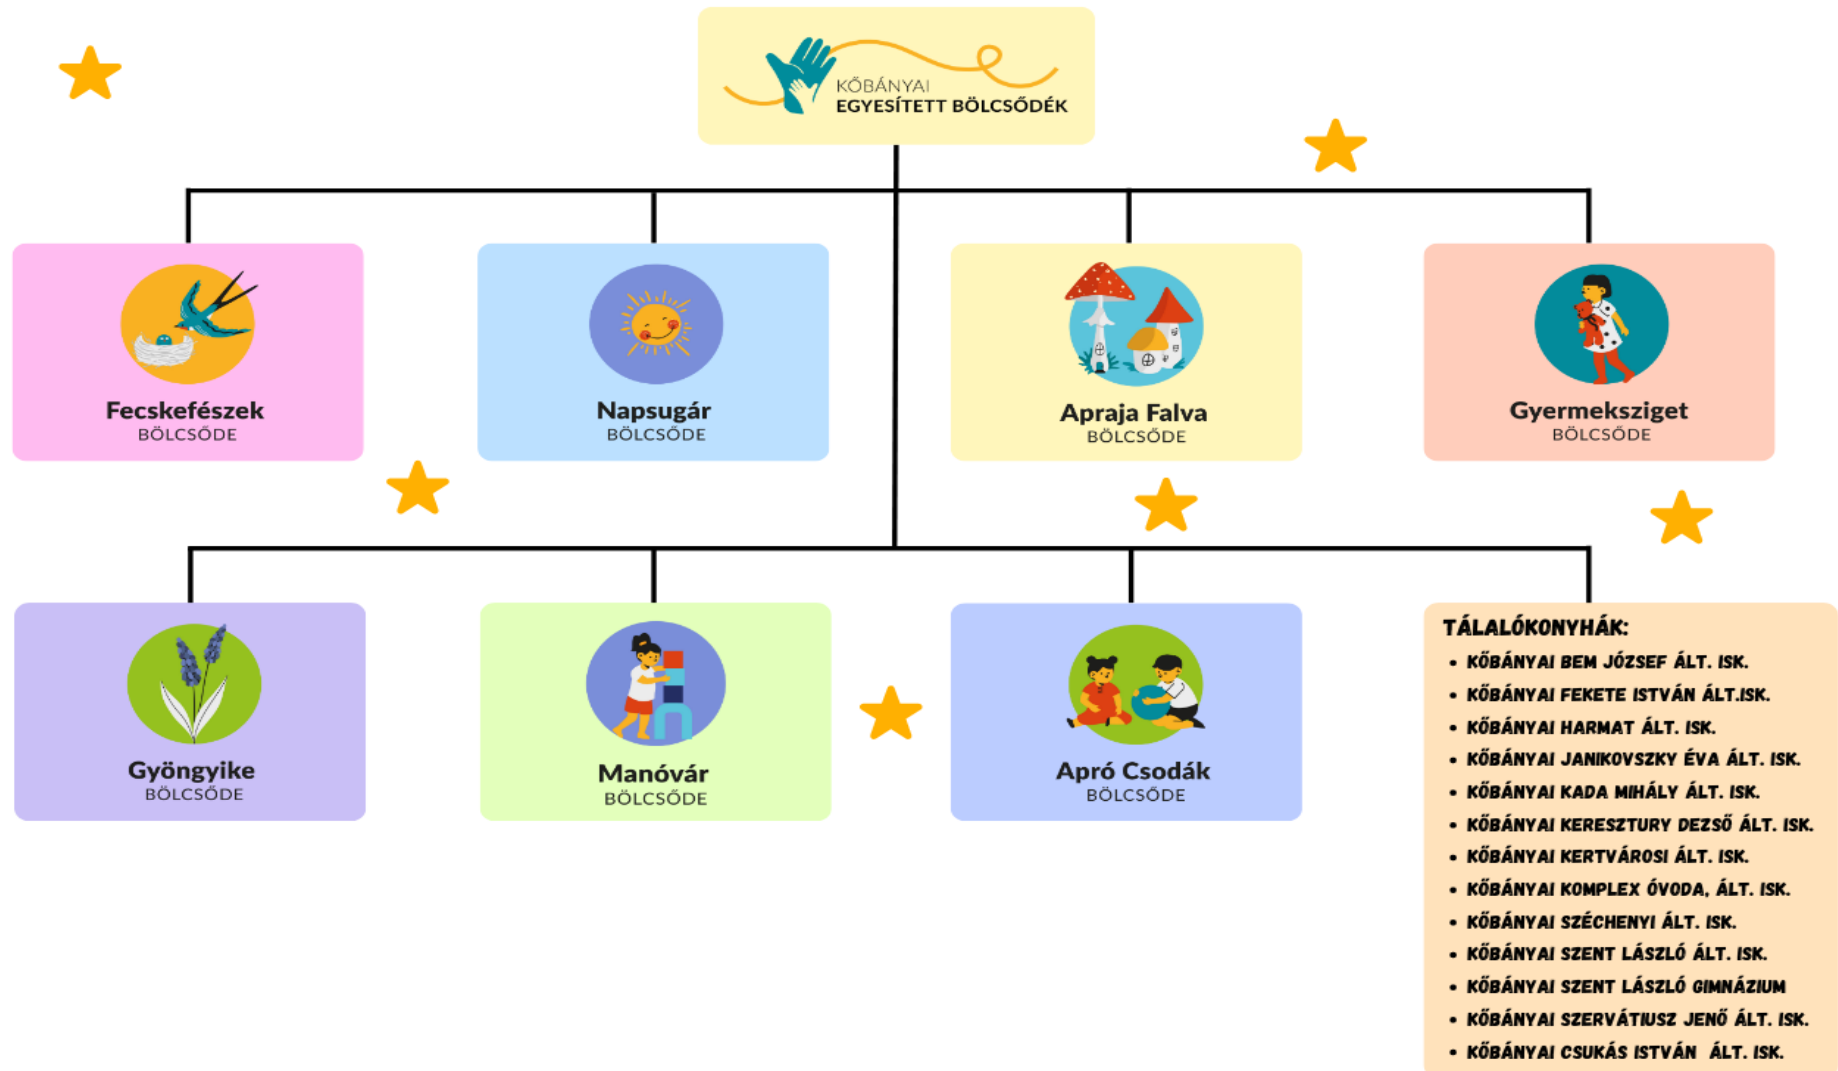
KŐBÁNYAI
EGYESÍTETT BÖLCSŐDÉK

Fecskefészek
BÖLCSŐDE

Napsugár
BÖLCSŐDE

Apraja Falva
BÖLCSŐDE

Gyermeksziget
BÖLCSŐDE

Gyöngyike
BÖLCSŐDE

Manóvár
BÖLCSŐDE

Apró Csodák
BÖLCSŐDE

TÁLALÓKONYHÁK:
• KŐBÁNYAI BEM JÓZSEF ÁLT. ISK.
• KŐBÁNYAI FEKETE ISTVÁN ÁLT.ISK.
• KŐBÁNYAI HARMAT ÁLT. ISK.
• KŐBÁNYAI JANIKOVSZKY ÉVA ÁLT. ISK.
• KŐBÁNYAI KADA MIHÁLY ÁLT. ISK.
• KŐBÁNYAI KERESZTURY DEZSŐ ÁLT. ISK.
• KŐBÁNYAI KERTVÁROSI ÁLT. ISK.
• KŐBÁNYAI KOMPLEX ÓVODA, ÁLT. ISK.
• KŐBÁNYAI SZÉCHENYI ÁLT. ISK.
• KŐBÁNYAI SZENT LÁSZLÓ ÁLT. ISK.
• KŐBÁNYAI SZENT LÁSZLÓ GIMNÁZIUM
• KŐBÁNYAI SZERVÁTIUSZ JENŐ ÁLT. ISK.
• KŐBÁNYAI CSUKÁS ISTVÁN ÁLT. ISK.